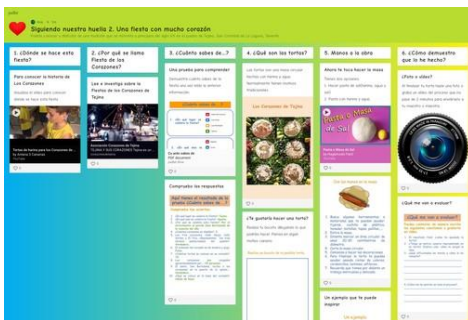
Siguiendo nuestra huella 2. Una fiesta con mucho corazón

1. ¿Dónde se hace esta fiesta?

Para conocer la historia de Los Corazones

2. ¿Por qué se llama Fiesta de los Corazones?

Lee o investiga sobre la Fiesta de los Corazones de Tejina

3. ¿Cuánto sabes de...?

Una prueba para comprender

Comprueba las respuestas

4. ¿Qué son las tortas?

Los Corazones de Tejina

¿Te gustaría hacer una torta?

5. Manos a la obra

Ahora te toca hacer la masa

Pasta o Masa de Sal

Un ejemplo que te puede ayudar

6. ¿Cómo demuestra que lo he hecho?

¿Foto o vídeo?

¿Qué me van a evaluar?